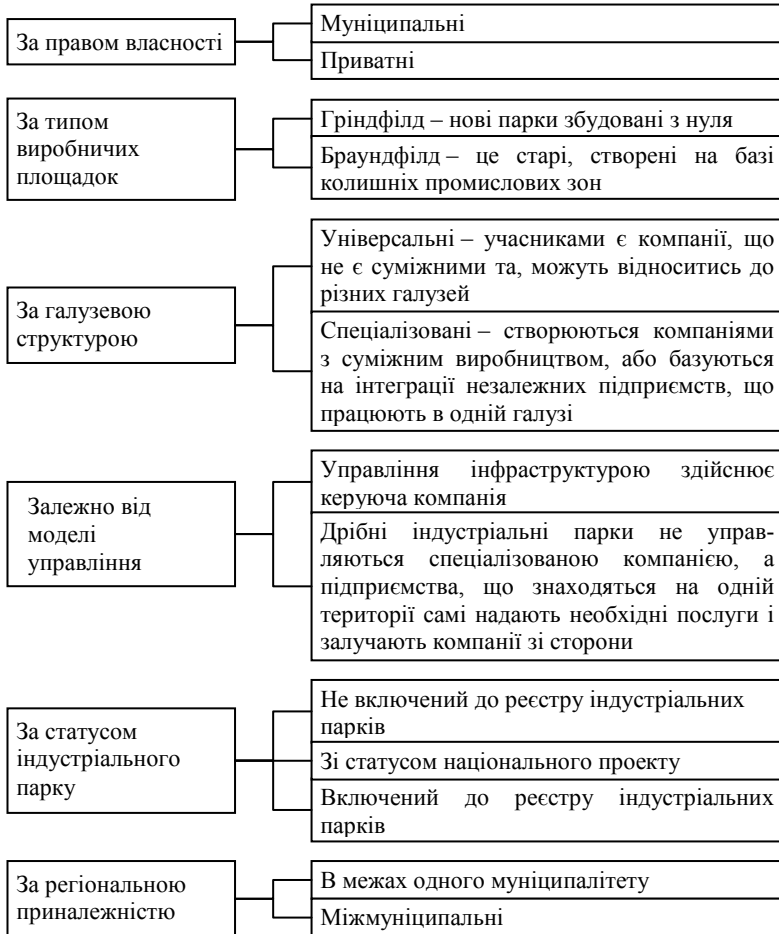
За правом власності

Муніципальні

Приватні

За типом виробничих площадок

Гріндфілд – нові парки збудовані з нуля

Браундфілд – це старі, створені на базі колишніх промислових зон

За галузевою структурою

Універсальні – учасниками є компанії, що не є суміжними та, можуть відноситись до різних галузей

Спеціалізовані – створюються компаніями з суміжним виробництвом, або базуються на інтеграції незалежних підприємств, що працюють в одній галузі

Залежно від моделі управління

Управління інфраструктурою здійснює керуюча компанія

Дрібні індустріальні парки не управляються спеціалізованою компанією, а підприємства, що знаходяться на одній території самі надають необхідні послуги і залучають компанії зі сторони

За статусом індустріального парку

Не включений до реєстру індустріальних парків

Зі статусом національного проекту

Включений до реєстру індустріальних парків

За регіональною приналежністю

В межах одного муніципалітету

Міжмуніципальні